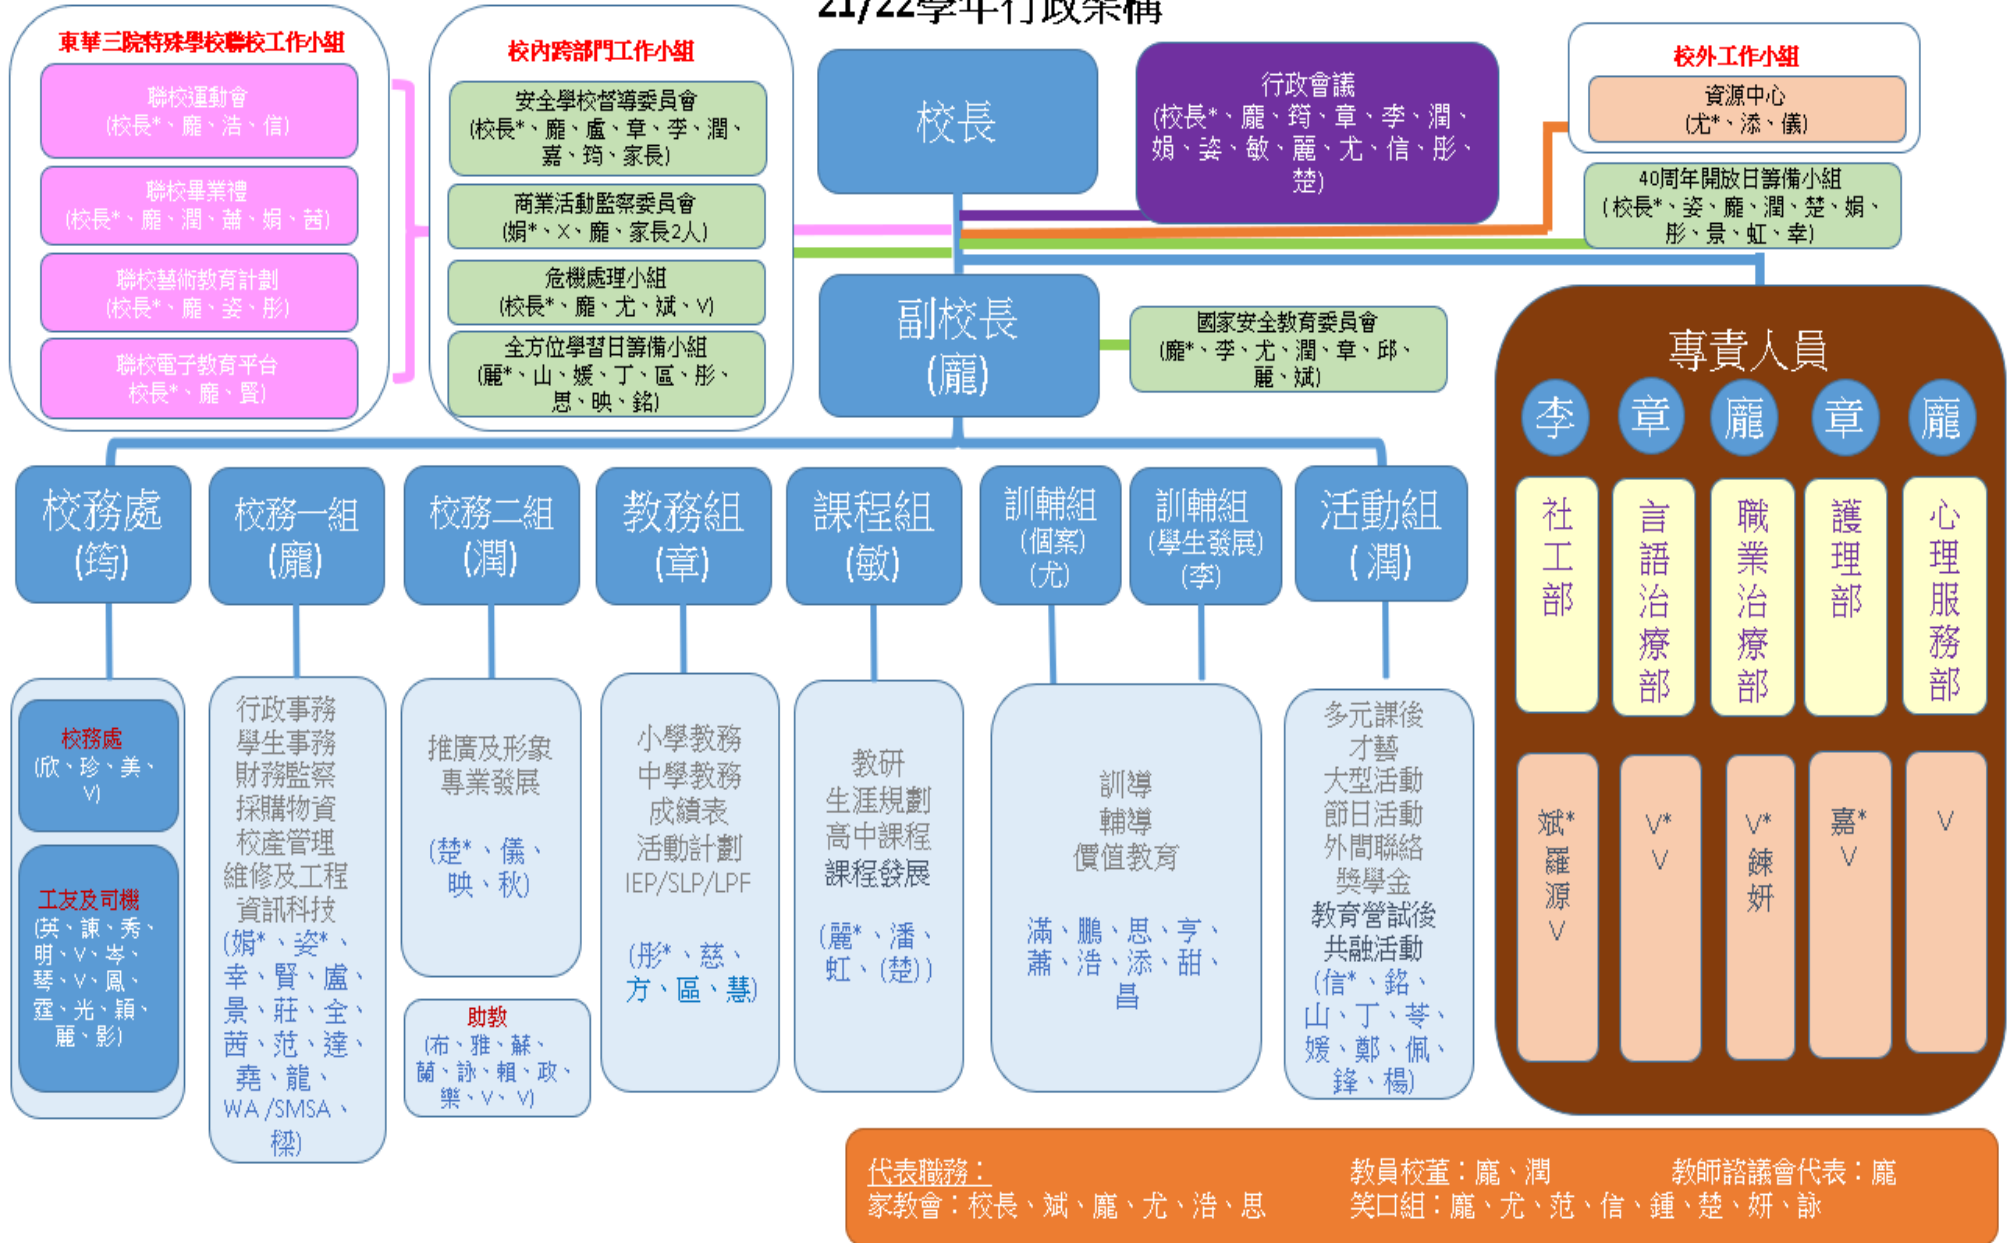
21/22學年行政架構

東華三院特殊學校聯校工作小組

聯校運動會
(校長*、龐、浩、信)

聯校畢業禮
(校長*、龐、潤、蕭、娟、茵)

聯校藝術教育計劃
(校長*、龐、姿、彤)

聯校電子教育平台
校長*、龐、賢)

校內跨部門工作小組

安全學校督導委員會
(校長*、龐、盧、章、李、潤、嘉、筠、家長)

商業活動監察委員會
(娟*、X、龐、家長2人)

危機處理小組
(校長*、龐、尤、斌、V)

全方位學習日籌備小組
(龐*、山、媛、丁、區、彤、思、映、銘)

校長

行政會議
(校長*、龐、筠、章、李、潤、娟、姿、敏、麗、尤、信、彤、楚)

校外工作小組

資源中心
(尤*、添、儀)

40周年開放日籌備小組
(校長*、姿、龐、潤、楚、娟、彤、景、虹、幸)

副校長
(龐)

國家安全教育委員會
(龐*、李、尤、潤、章、邱、麗、斌)

專責人員

李 章 龐 章 龐

社工部

言語治療部

職業治療部

護理部

心理服務部

斌*
羅
源
V

V*
V

V*
鍊
妍

嘉*
V

V

校務處
(筠)

校務一組
(龐)

校務二組
(潤)

教務組
(章)

課程組
(敏)

訓輔組
(個案)
(尤)

訓輔組
(學生發展)
(李)

活動組
(潤)

校務處
(欣、珍、美、V)

工友及司機
(英、諫、秀、明、V、岑、琴、V、鳳、霆、光、穎、麗、影)

行政事務
學生事務
財務監察
採購物資
校產管理
維修及工程
資訊科技
(娟*、姿*、幸、賢、盧、景、莊、全、茜、范、達、堯、龍、WA /SMSA、棵)

推廣及形象
專業發展
(楚*、儀、映、秋)

助教
(布、雅、蘇、蘭、詠、賴、政、樂、V、V)

小學教務
中學教務
成績表
活動計劃
IEP/SLP/LPF
(彤*、慈、方、區、慧)

教研
生涯規劃
高中課程
課程發展
(麗*、潘、虹、(楚))

訓導
輔導
價值教育
滿、鵬、思、亨、蕭、浩、添、甜、昌

多元課後才藝
大型活動
節日活動
外間聯絡
獎學金
教育當試後
共融活動
(信*、銘、山、丁、苓、媛、鄭、佩、鋒、楊)

代表職務：
家教會：校長、斌、龐、尤、浩、思

教員校董：龐、潤
笑口組：龐、尤、范、信、鍾、楚、妍、詠

教師諮議會代表：龐